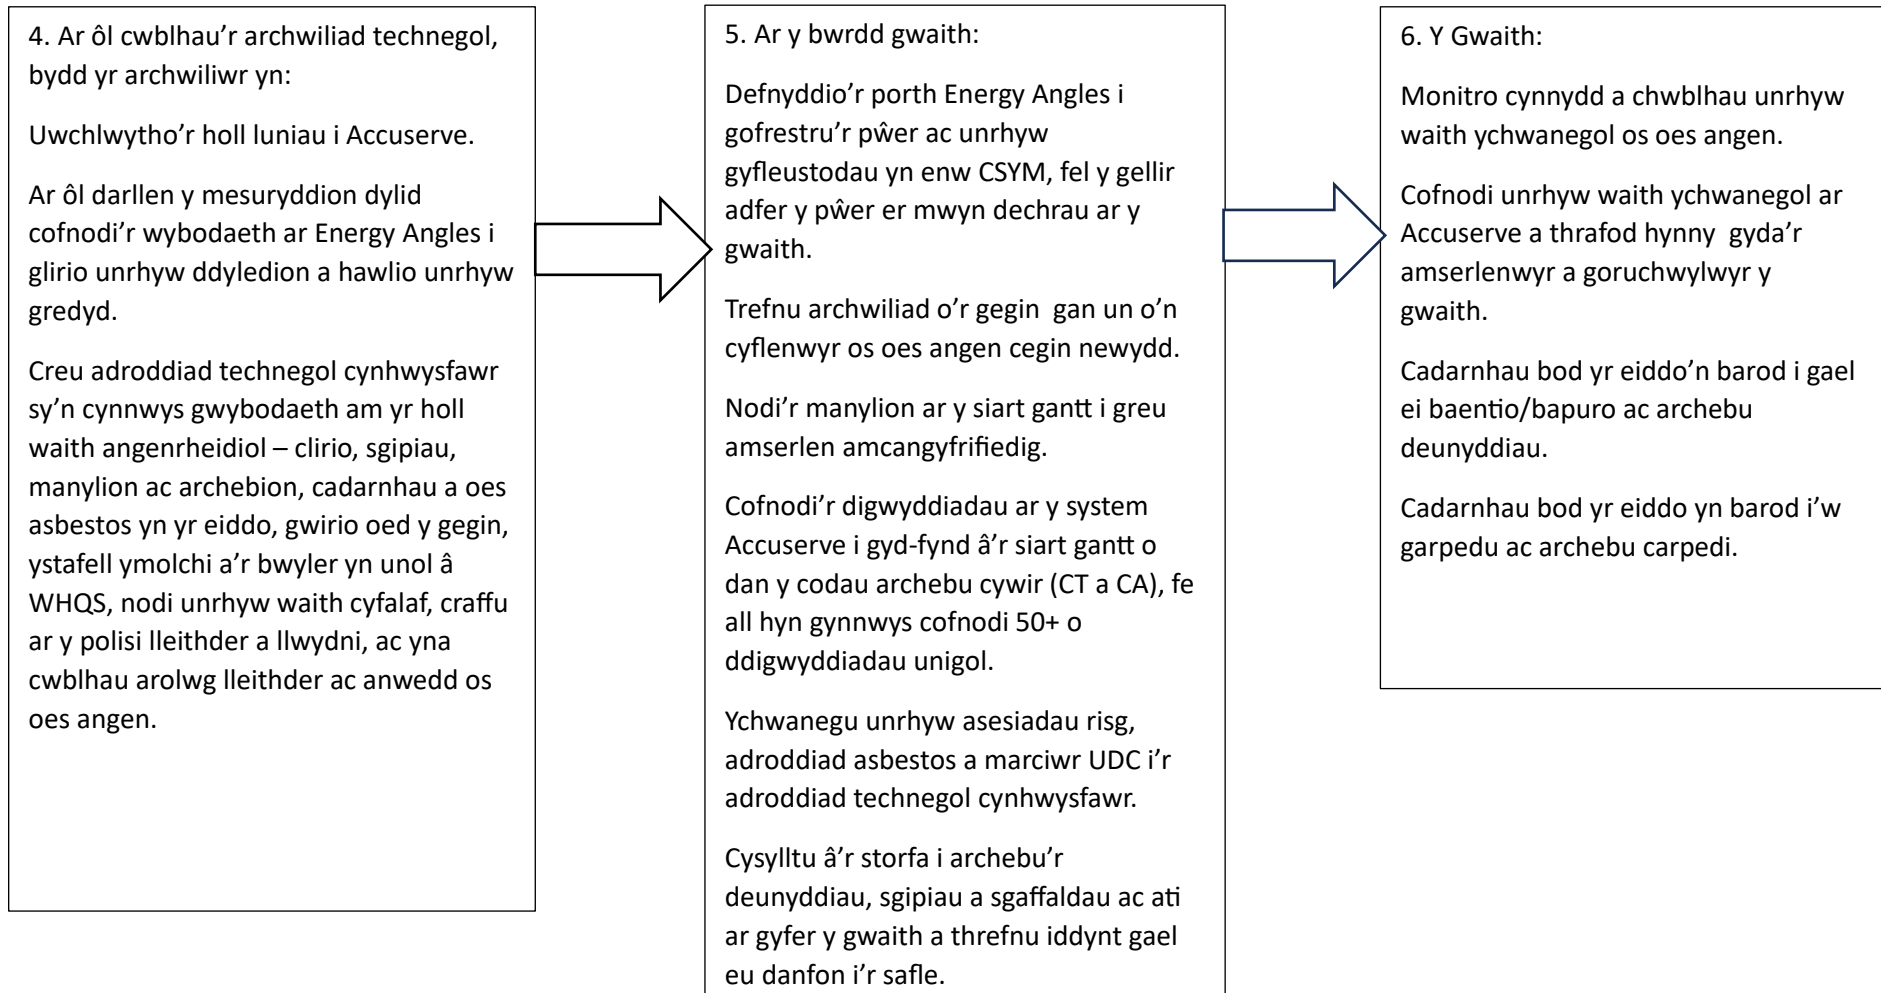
4. Ar ôl cwblhau'r archwiliad technegol, bydd yr archwiliwr yn:

Uwchlwytho'r holl luniau i Accuserve.

Ar ôl darllen y mesuryddion dylid cofnodi'r wybodaeth ar Energy Angles i glirio unrhyw ddyledion a hawlio unrhyw gredyd.

Creu adroddiad technegol cynhwysfawr sy'n cynnwys gwybodaeth am yr holl waith angenrheidiol – clirio, sgipiau, manylion ac archebion, cadarnhau a oes asbestos yn yr eiddo, gwirio oed y gegin, ystafell ymolchi a'r bwyler yn unol â WHQS, nodi unrhyw waith cyfalaf, craffu ar y polisi lleithder a llwydni, ac yna cwblhau arolwg lleithder ac anwedd os oes angen.

5. Ar y bwrdd gwaith:

Defnyddio'r porth Energy Angles i gofrestru'r pŵer ac unrhyw gyfleustodau yn enw CSYM, fel y gellir adfer y pŵer er mwyn dechrau ar y gwaith.

Trefnu archwiliad o'r gegin gan un o'n cyflenwyr os oes angen cegin newydd.

Nodi'r manylion ar y siart gantt i greu amserlen amcangyfrifiedig.

Cofnodi'r digwyddiadau ar y system Accuserve i gyd-fynd â'r siart gantt o dan y codau archebu cywir (CT a CA), fe all hyn gynnwys cofnodi 50+ o ddigwyddiadau unigol.

Ychwanegu unrhyw asesiadau risg, adroddiad asbestos a marciwr UDC i'r adroddiad technegol cynhwysfawr.

Cysylltu â'r storfa i archebu'r deunyddiau, sgipiau a sgaffaldau ac ati ar gyfer y gwaith a threfnu iddynt gael eu danfon i'r safle.

6. Y Gwaith:

Monitro cynnydd a chwblhau unrhyw waith ychwanegol os oes angen.

Cofnodi unrhyw waith ychwanegol ar Accuserve a thrafod hynny gyda'r amserlenwyr a goruchwylwyr y gwaith.

Cadarnhau bod yr eiddo'n barod i gael ei baentio/bapuro ac archebu deunyddiau.

Cadarnhau bod yr eiddo yn barod i'w garpedu ac archebu carpedi.